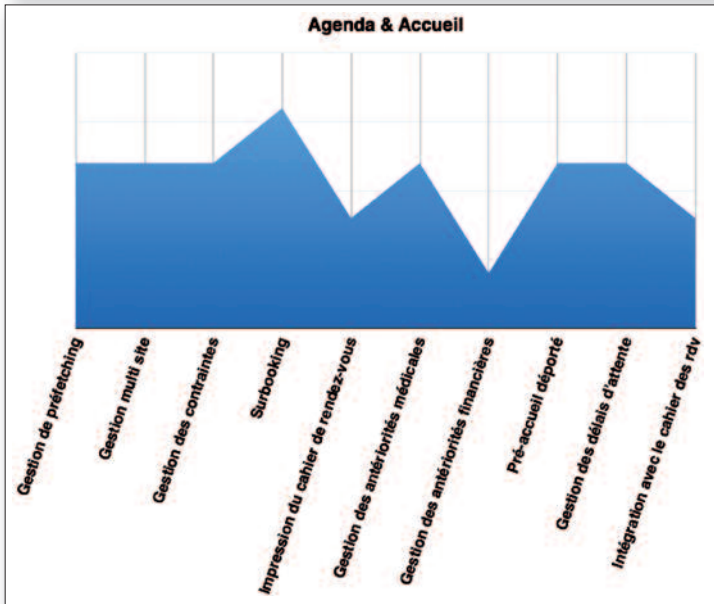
Agenda & Accueil

Gestion de préfetching
Gestion multi site
Gestion des contraintes
Surbooking
Impression du cahier de rendez-vous
Gestion des antériorités médicales
Gestion des antériorités financières
Pré-accueil déporté
Gestion des délais d'attente
Intégration avec le cahier des rdv